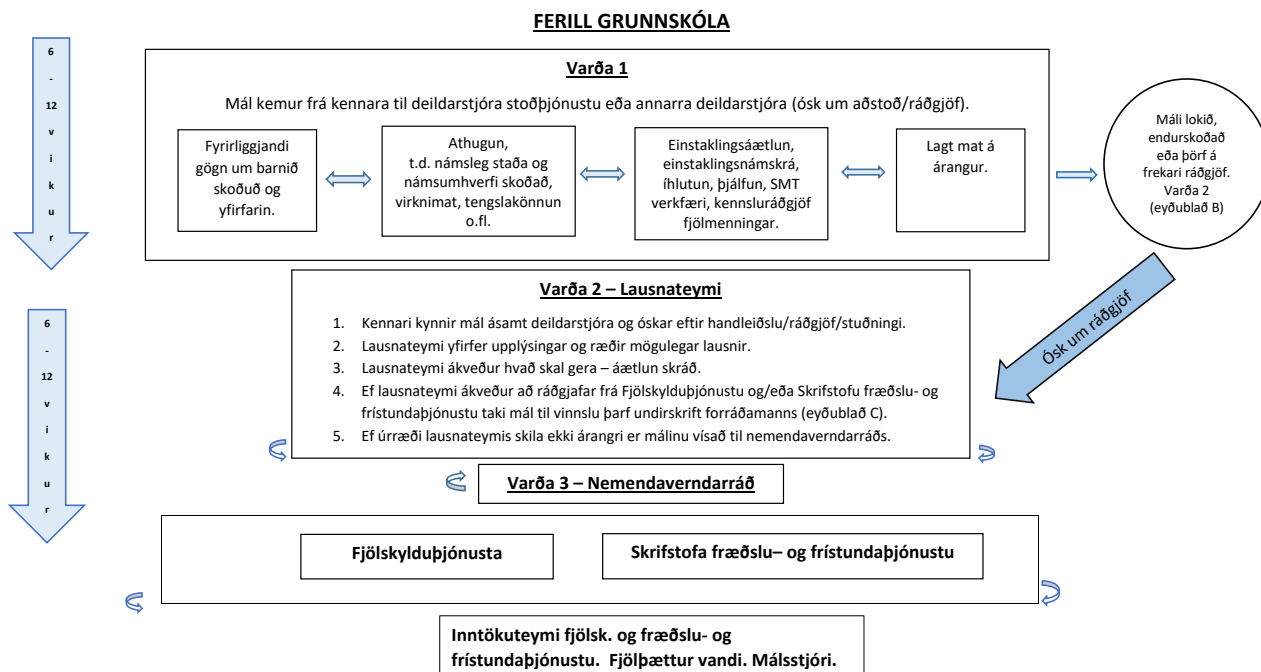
FERILL GRUNNSKÓLA

6
-
12
v
i
k
u
r

Varða 1

Mál kemur frá kennara til deildarstjóra stoðþjónustu eða annarra deildarstjóra (ósk um aðstoð/ráðgjöf).

Fyrirliggjandi gögn um barnið skoðuð og yfirfarin.

Athugun, t.d. námsleg staða og námsumhverfi skoðað, virknimat, tengslakönnun o.fl.

Einstaklingsáætlun, einstaklingsnámskrá, íhlutun, þjálfun, SMT verkfæri, kennsluráðgjöf fjölmenningar.

Lagt mat á árangur.

Máli lokið, endurskoðað eða þörf á frekari ráðgjöf. Varða 2 (eyðublað B)

Ósk um ráðgjöf

6
-
12
v
i
k
u
r

Varða 2 – Lausnateymi

1. Kennari kynnir mál ásamt deildarstjóra og óskar eftir handleiðslu/ráðgjöf/stuðningi.
2. Lausnateymi yfirfer upplýsingar og ræðir mögulegar lausnir.
3. Lausnateymi ákveður hvað skal gera – áætlun skráð.
4. Ef lausnateymi ákveður að ráðgjafar frá Fjölskylduþjónustu og/eða Skrifstofu fræðslu- og frístundaþjónustu taki mál til vinnslu þarf undirskrift forráðamanns (eyðublað C).
5. Ef úrræði lausnateymis skila ekki árangri er málinu vísað til nemendaverndarráðs.

Varða 3 – Nemendaverndarráð

Fjölskylduþjónusta

Skrifstofa fræðslu– og frístundaþjónustu

Inntökuteymi fjölsk. og fræðslu- og frístundaþjónustu. Fjölþættur vandi. Málsstjóri.